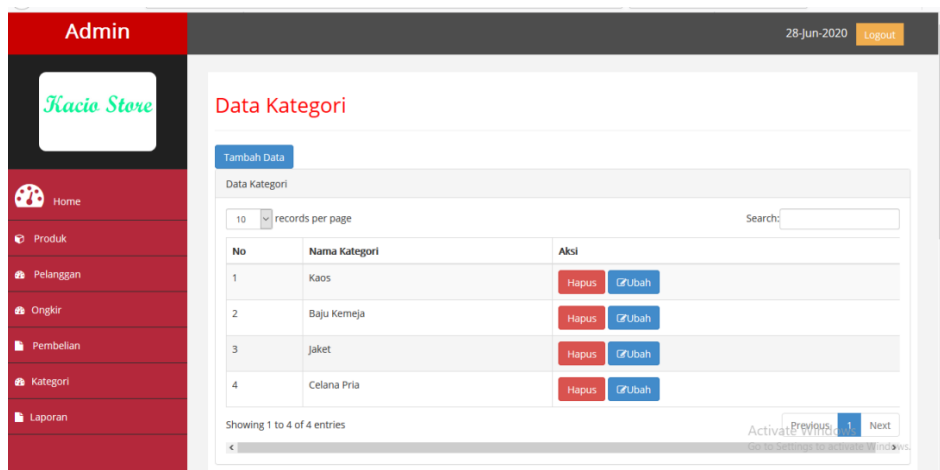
Admin

28-Jun-2020 Logout

Kacio Store

Home

Produk

Pelanggan

Ongkir

Pembelian

Kategori

Laporan

Data Kategori

Tambah Data

Data Kategori

10 records per page

Search:

| No | Nama Kategori | Aksi |
|---|---|---|
| 1 | Kaos | Hapus Ubah |
| 2 | Baju Kemeja | Hapus Ubah |
| 3 | Jaket | Hapus Ubah |
| 4 | Celana Pria | Hapus Ubah |

Showing 1 to 4 of 4 entries

Previous 1 Next

Activate Windows
Go to Settings to activate Windows.